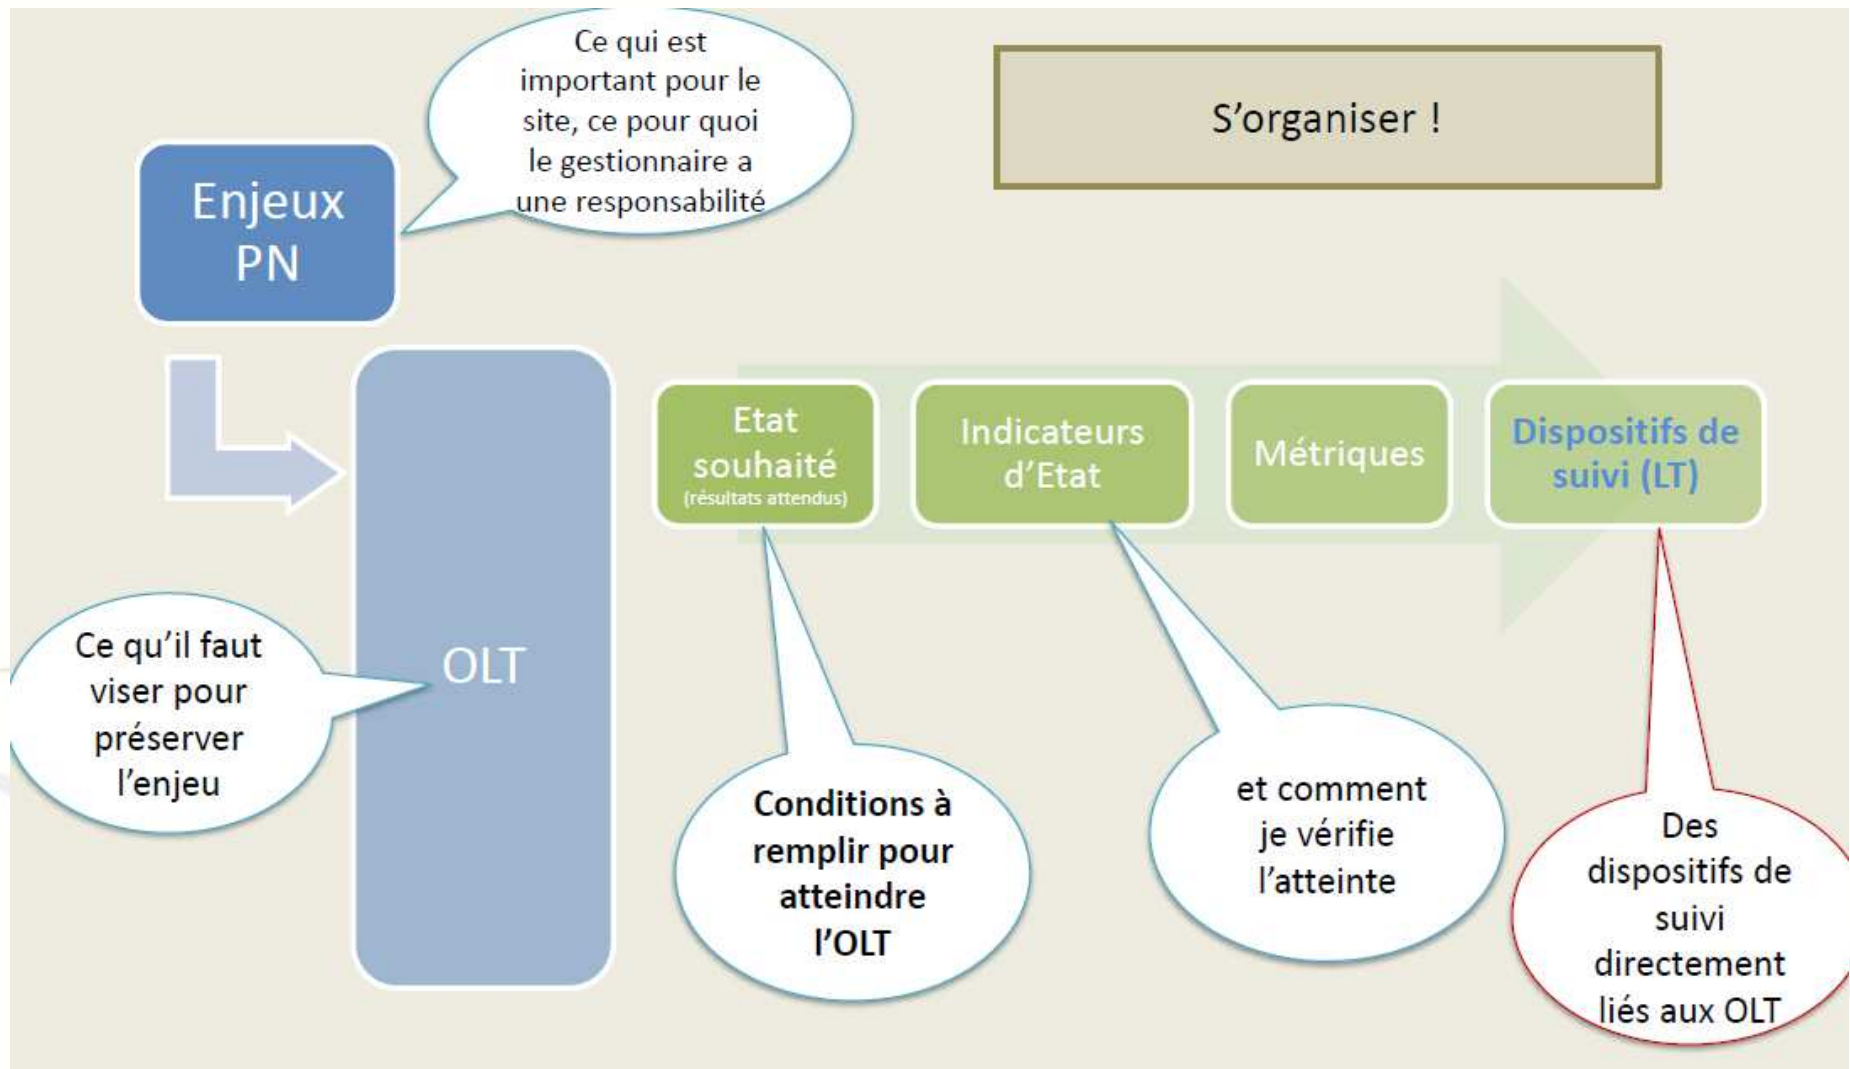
Ce qui est important pour le site, ce pour quoi le gestionnaire a une responsabilité

S'organiser !

Enjeux PN

OLT

Ce qu'il faut viser pour préserver l'enjeu

Etat souhaité (résultats attendus)

Indicateurs d'Etat

Métriques

Dispositifs de suivi (LT)

Conditions à remplir pour atteindre l'OLT

et comment je vérifie l'atteinte

Des dispositifs de suivi directement liés aux OLT